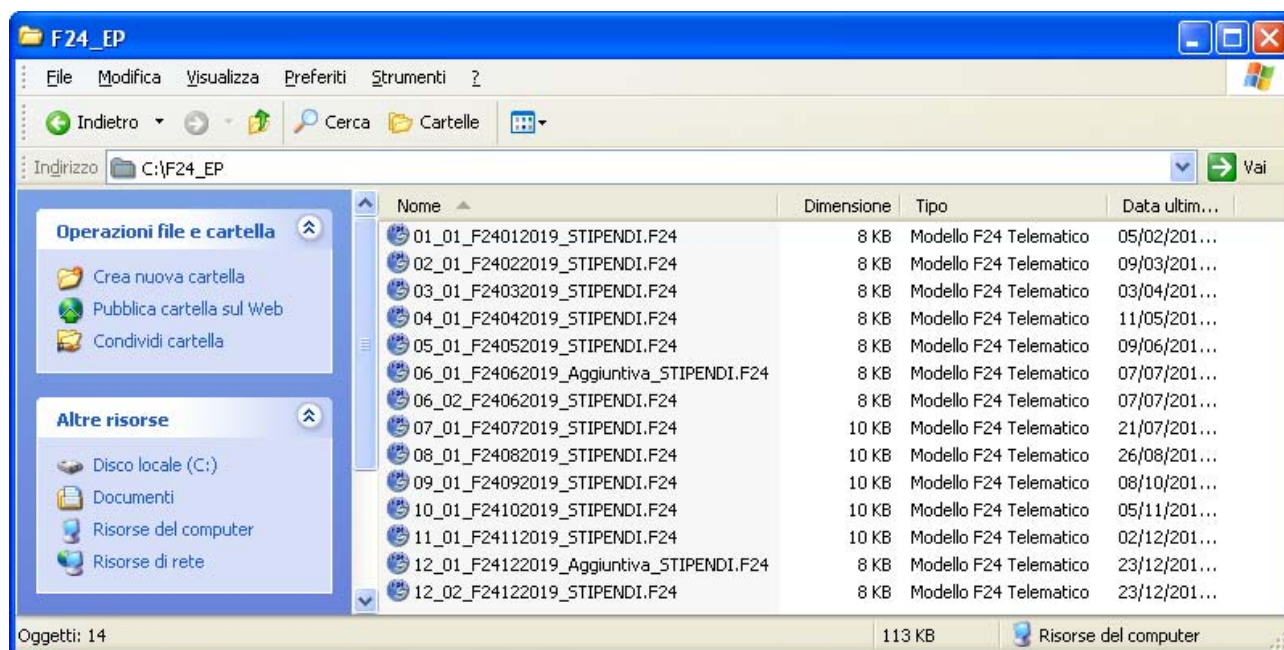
F24_EP

File Modifica Visualizza Preferiti Strumenti ?

Indietro Cerca Cartelle

Indirizzo C:\F24_EP Vai

Operazioni file e cartella

Crea nuova cartella
Pubblica cartella sul Web
Condividi cartella

Altre risorse

Disco locale (C:)
Documenti
Risorse del computer
Risorse di rete

| Nome | Dimensione | Tipo | Data ultim... |
|---|---|---|---|
| 01_01_F24012019_STIPENDI.F24 | 8 KB | Modello F24 Telematico | 05/02/201... |
| 02_01_F24022019_STIPENDI.F24 | 8 KB | Modello F24 Telematico | 09/03/201... |
| 03_01_F24032019_STIPENDI.F24 | 8 KB | Modello F24 Telematico | 03/04/201... |
| 04_01_F24042019_STIPENDI.F24 | 8 KB | Modello F24 Telematico | 11/05/201... |
| 05_01_F24052019_STIPENDI.F24 | 8 KB | Modello F24 Telematico | 09/06/201... |
| 06_01_F24062019_Aggiuntiva_STIPENDI.F24 | 8 KB | Modello F24 Telematico | 07/07/201... |
| 06_02_F24062019_STIPENDI.F24 | 8 KB | Modello F24 Telematico | 07/07/201... |
| 07_01_F24072019_STIPENDI.F24 | 10 KB | Modello F24 Telematico | 21/07/201... |
| 08_01_F24082019_STIPENDI.F24 | 10 KB | Modello F24 Telematico | 26/08/201... |
| 09_01_F24092019_STIPENDI.F24 | 10 KB | Modello F24 Telematico | 08/10/201... |
| 10_01_F24102019_STIPENDI.F24 | 10 KB | Modello F24 Telematico | 05/11/201... |
| 11_01_F24112019_STIPENDI.F24 | 10 KB | Modello F24 Telematico | 02/12/201... |
| 12_01_F24122019_Aggiuntiva_STIPENDI.F24 | 8 KB | Modello F24 Telematico | 23/12/201... |
| 12_02_F24122019_STIPENDI.F24 | 8 KB | Modello F24 Telematico | 23/12/201... |

Oggetti: 14 113 KB Risorse del computer